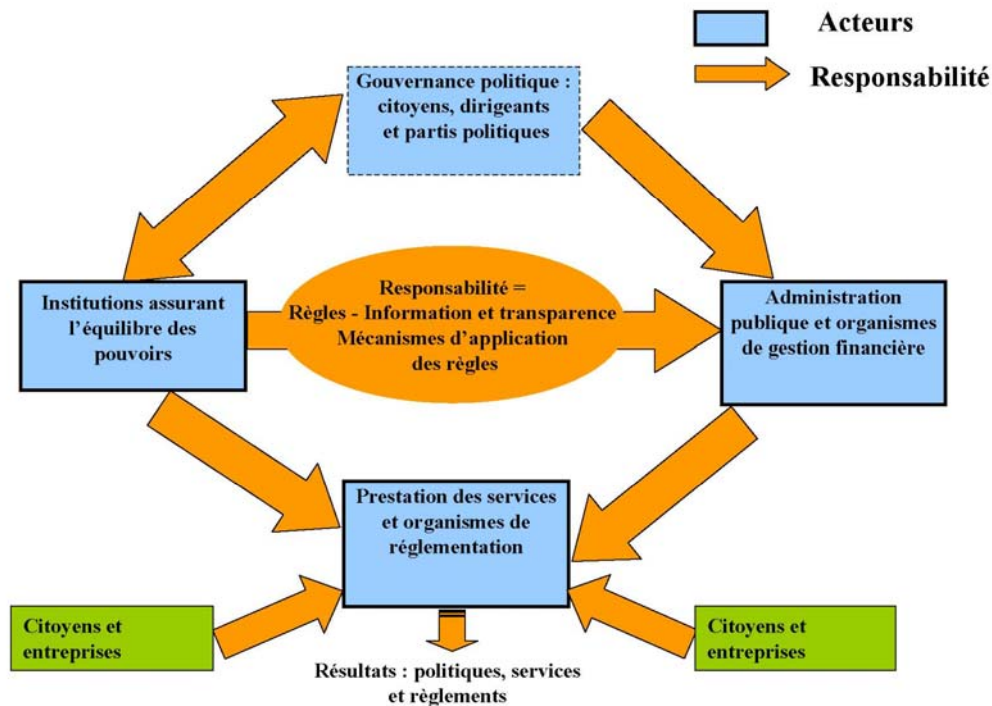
Acteurs

Responsabilité

Gouvernance politique : citoyens, dirigeants et partis politiques

Institutions assurant l'équilibre des pouvoirs

Responsabilité = Règles - Information et transparence Mécanismes d'application des règles

Administration publique et organismes de gestion financière

Prestation des services et organismes de réglementation

Citoyens et entreprises

Citoyens et entreprises

Résultats : politiques, services et règlements